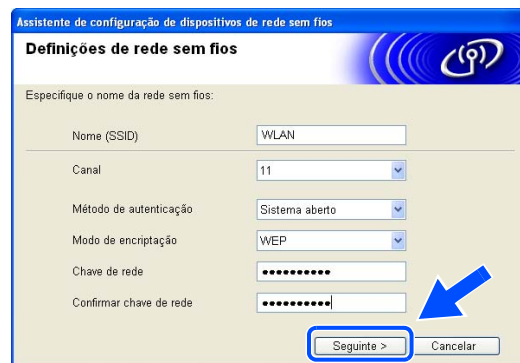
Assistente de configuração de dispositivos de rede sem fios

Definições de rede sem fios

Especifique o nome da rede sem fios:

Nome (SSID) WLAN

Canal 11

Método de autenticação Sistema aberto

Modo de encriptação WEP

Chave de rede ●●●●●●●●●●

Confirmar chave de rede ●●●●●●●●●●

Seguinte > Cancelar